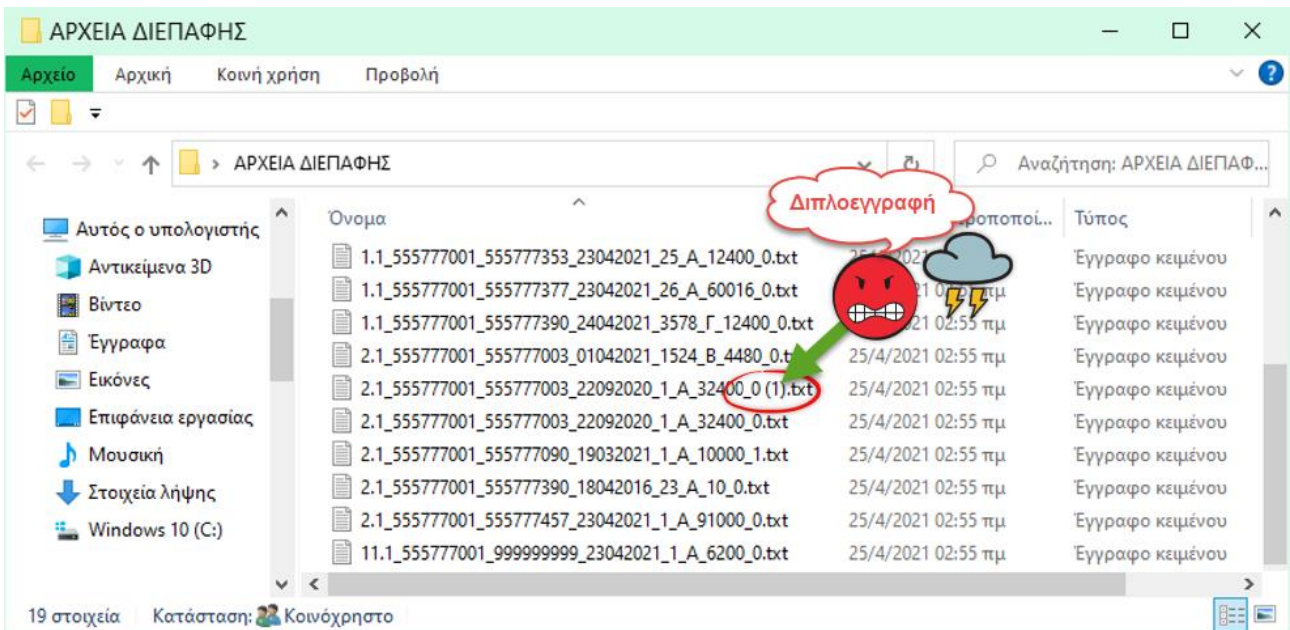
ΑΡΧΕΙΑ ΔΙΕΠΑΦΗΣ

Αρχείο Αρχική Κοινή χρήση Προβολή

ΑΡΧΕΙΑ ΔΙΕΠΑΦΗΣ

Αναζήτηση: ΑΡΧΕΙΑ ΔΙΕΠΑΦ...

Διπλοεγγραφή

Αυτός ο υπολογιστής
Αντικείμενα 3D
Βίντεο
Έγγραφα
Εικόνες
Επιφάνεια εργασίας
Μουσική
Στοιχεία λήψης
Windows 10 (C:)

| Όνομα | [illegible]ροποποί... | Τύπος |
|---|---|---|
| 1.1_555777001_555777353_23042021_25_A_12400_0.txt | 25/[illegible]021 | Έγγραφο κειμένου |
| 1.1_555777001_555777377_23042021_26_A_60016_0.txt | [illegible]21 0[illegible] | Έγγραφο κειμένου |
| 1.1_555777001_555777390_24042021_3578_Γ_12400_0.txt | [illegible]21 02:55 πμ | Έγγραφο κειμένου |
| 2.1_555777001_555777003_01042021_1524_B_4480_0.txt | 25/4/2021 02:55 πμ | Έγγραφο κειμένου |
| 2.1_555777001_555777003_22092020_1_A_32400_0 (1).txt | 25/4/2021 02:55 πμ | Έγγραφο κειμένου |
| 2.1_555777001_555777003_22092020_1_A_32400_0.txt | 25/4/2021 02:55 πμ | Έγγραφο κειμένου |
| 2.1_555777001_555777090_19032021_1_A_10000_1.txt | 25/4/2021 02:55 πμ | Έγγραφο κειμένου |
| 2.1_555777001_555777390_18042016_23_A_10_0.txt | 25/4/2021 02:55 πμ | Έγγραφο κειμένου |
| 2.1_555777001_555777457_23042021_1_A_91000_0.txt | 25/4/2021 02:55 πμ | Έγγραφο κειμένου |
| 11.1_555777001_999999999_23042021_1_A_6200_0.txt | 25/4/2021 02:55 πμ | Έγγραφο κειμένου |

19 στοιχεία Κατάσταση: Κοινόχρηστο